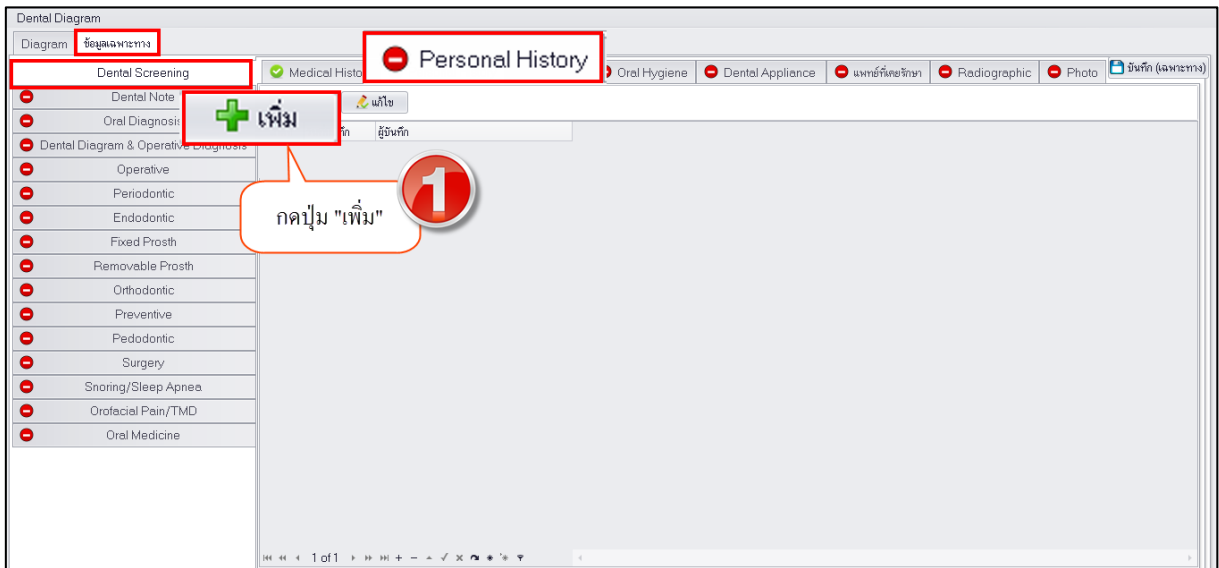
Dental Diagram

Diagram | ข้อมูลเฉพาะทาง

Dental Screening
Dental Note
Oral Diagnosis
Dental Diagram & Operative Diagnosis
Operative
Periodontic
Endodontic
Fixed Prosth
Removable Prosth
Orthodontic
Preventive
Pedodontic
Surgery
Snoring/Sleep Apnea
Orofacial Pain/TMD
Oral Medicine

Medical Histo | Personal History | Oral Hygiene | Dental Appliance | แพทย์ที่เคยรักษา | Radiographic | Photo | บันทึก (เฉพาะทาง)

เพิ่ม | แก้ไข

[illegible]ทึก | ผู้บันทึก

1

กดปุ่ม "เพิ่ม"

1 of 1